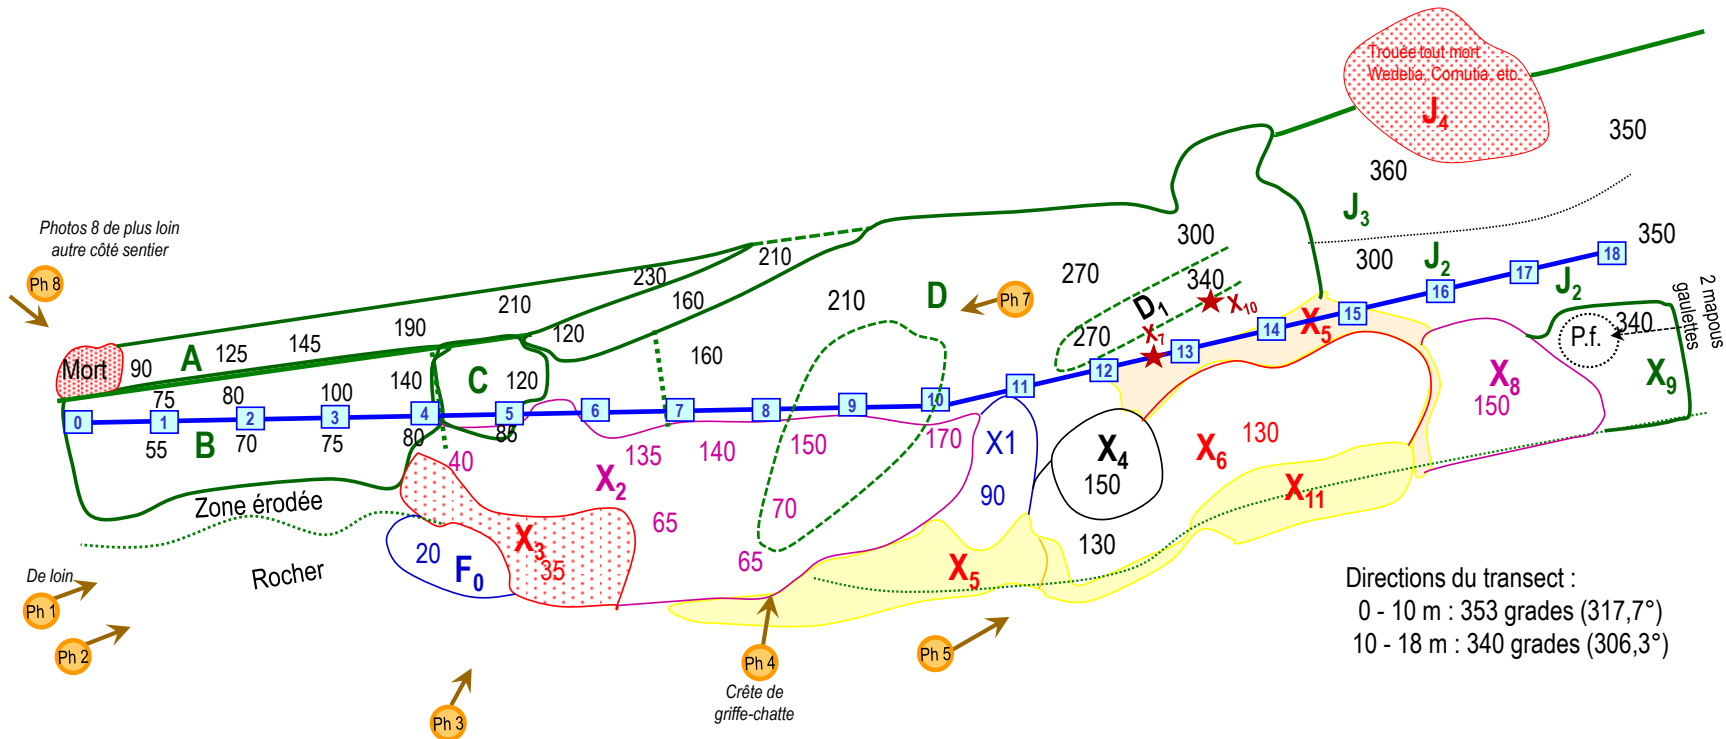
Trouée tout mort Wedelia, Cornutia, etc.

$J_4$

350

360

$J_3$

Photos 8 de plus loin autre côté sentier

Ph 8

210

230

210

190

145

125

90

Mort

A

160

120

210

D

Ph 7

270

300

340

300

$J_2$

350

$J_2$

2 mapous gaulettes

$D_1$

$X_{10}$

$X_1$

270

$X_5$

P.f.

340

$X_8$

150

$X_9$

C

120

140

160

100

80

75

0

1

2

3

4

5

6

7

8

9

10

11

12

13

14

15

16

17

18

55

B

70

75

80

85

40

135

140

150

170

X1

$X_4$

150

$X_6$

130

$X_2$

90

Zone érodée

$X_3$

65

70

$X_{11}$

20

$F_0$

35

65

$X_5$

130

Rocher

De loin

Ph 1

Ph 2

Ph 3

Ph 4

Crête de griffe-chatte

Ph 5

Directions du transect :
0 - 10 m : 353 grades (317,7°)
10 - 18 m : 340 grades (306,3°)